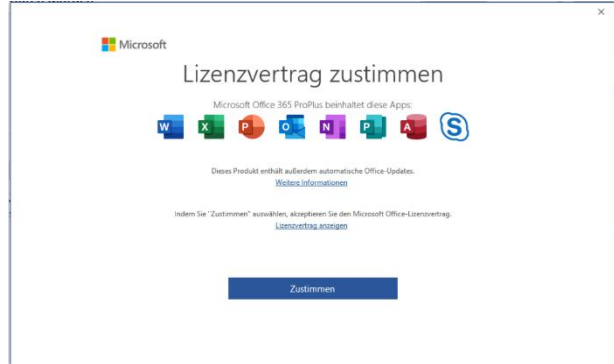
×

Microsoft

Lizenzvertrag zustimmen

Microsoft Office 365 ProPlus beinhaltet diese Apps:

W X P O N P A S

Dieses Produkt enthält außerdem automatische Office-Updates.
Weitere Informationen

Indem Sie "Zustimmen" auswählen, akzeptieren Sie den Microsoft Office-Lizenzvertrag.
Lizenzvertrag anzeigen

Zustimmen